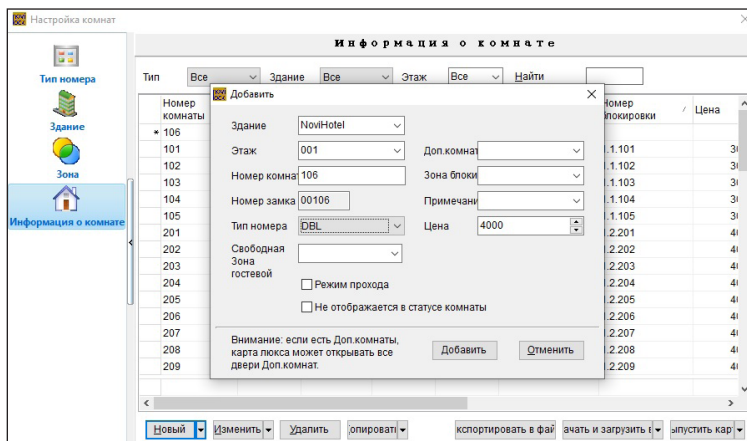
Настройка комнат

Тип номера
Здание
Зона
Информация о комнате

Информация о комнате

Тип Все Здание Все Этаж Все Найти

| Номер комнаты | Номер блокировки | Цена |
|---|---|---|
| * 106 | | |
| 101 | .1.101 | 3( |
| 102 | .1.102 | 3( |
| 103 | .1.103 | 3( |
| 104 | .1.104 | 3( |
| 105 | .1.105 | 3( |
| 201 | .2.201 | 4( |
| 202 | .2.202 | 4( |
| 203 | .2.203 | 4( |
| 204 | .2.204 | 4( |
| 205 | .2.205 | 4( |
| 206 | .2.206 | 4( |
| 207 | .2.207 | 4( |
| 208 | .2.208 | 4( |
| 209 | .2.209 | 4( |

Добавить

Здание NoviHotel
Этаж 001
Номер комна 106
Номер замка 00106
Тип номера DBL
Свободная Зона гостевой
Доп.комнат
Зона блоки
Примечани
Цена 4000
Режим прохода
Не отображается в статусе комнаты

Внимание: если есть Доп.комнаты, карта люкса может открывать все двери Доп.комнат.

Добавить Отменить

Новый Изменить Удалить опироват кспортировать в фай ачать и загрузить ыпустить кар